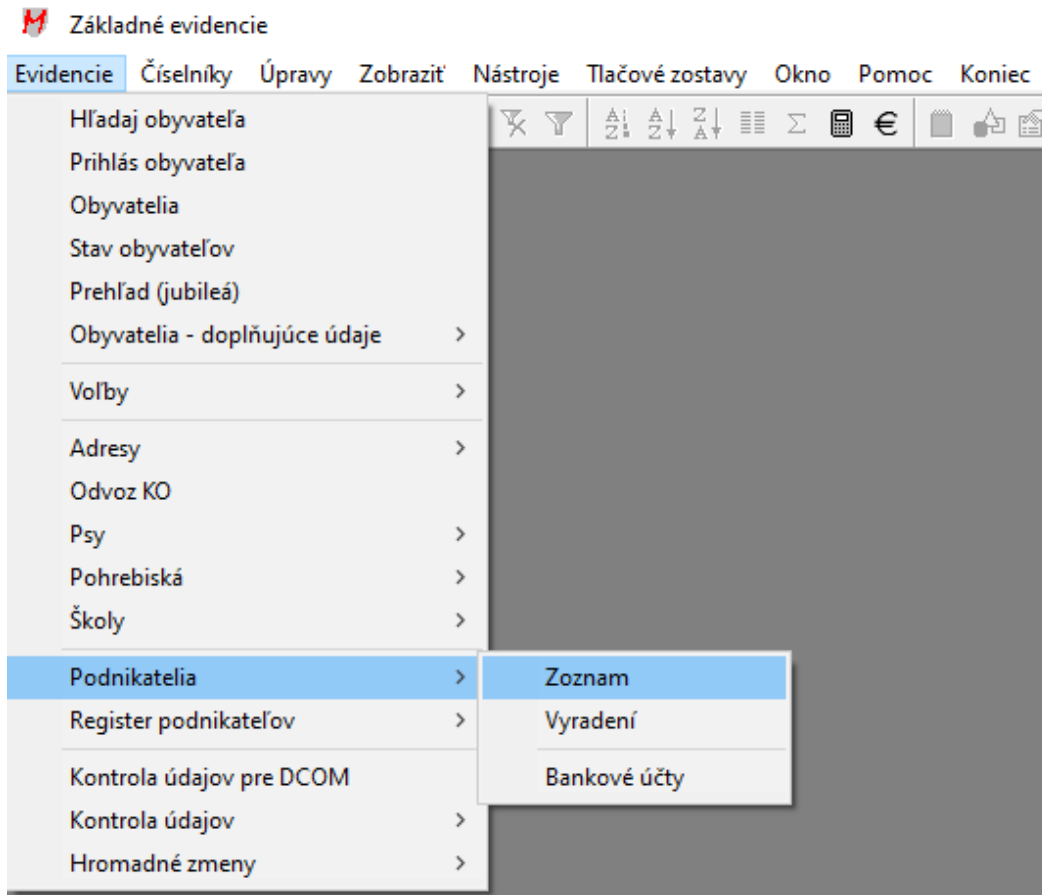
Základné evidencie

Evidencie Číselníky Úpravy Zobraziť Nástroje Tlačové zostavy Okno Pomoc Koniec

Hľadaj obyvateľa
Prihlás obyvateľa
Obyvatelia
Stav obyvateľov
Prehľad (jubileá)
Obyvatelia - doplňujúce údaje >
Voľby >
Adresy >
Odvoz KO
Psy >
Pohrebiská >
Školy >
Podnikatelia >
Register podnikateľov >
Kontrola údajov pre DCOM
Kontrola údajov >
Hromadné zmeny >

Zoznam
Vyradení
Bankové účty